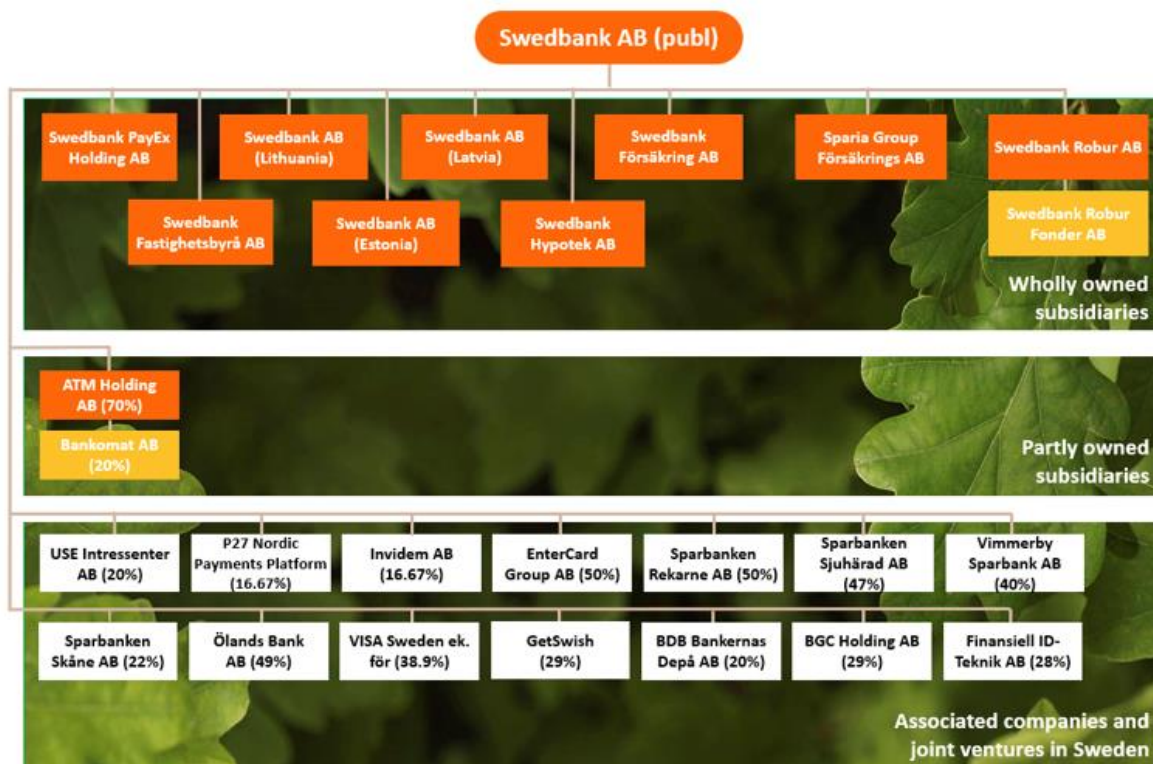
Swedbank AB (publ)

Swedbank PayEx Holding AB

Swedbank AB (Lithuania)

Swedbank AB (Latvia)

Swedbank Försäkring AB

Sparia Group Försäkrings AB

Swedbank Robur AB

Swedbank Fastighetsbyrå AB

Swedbank AB (Estonia)

Swedbank Hypotek AB

Swedbank Robur Fonder AB

Wholly owned subsidiaries

ATM Holding AB (70%)

Bankomat AB (20%)

Partly owned subsidiaries

USE Intressenter AB (20%)

P27 Nordic Payments Platform (16.67%)

Invidem AB (16.67%)

EnterCard Group AB (50%)

Sparbanken Rekarne AB (50%)

Sparbanken Sjuhärad AB (47%)

Vimmerby Sparbank AB (40%)

Sparbanken Skåne AB (22%)

Ölands Bank AB (49%)

VISA Sweden ek. för (38.9%)

GetSwish (29%)

BDB Bankernas Depå AB (20%)

BGC Holding AB (29%)

Finansiell ID-Teknik AB (28%)

Associated companies and joint ventures in Sweden